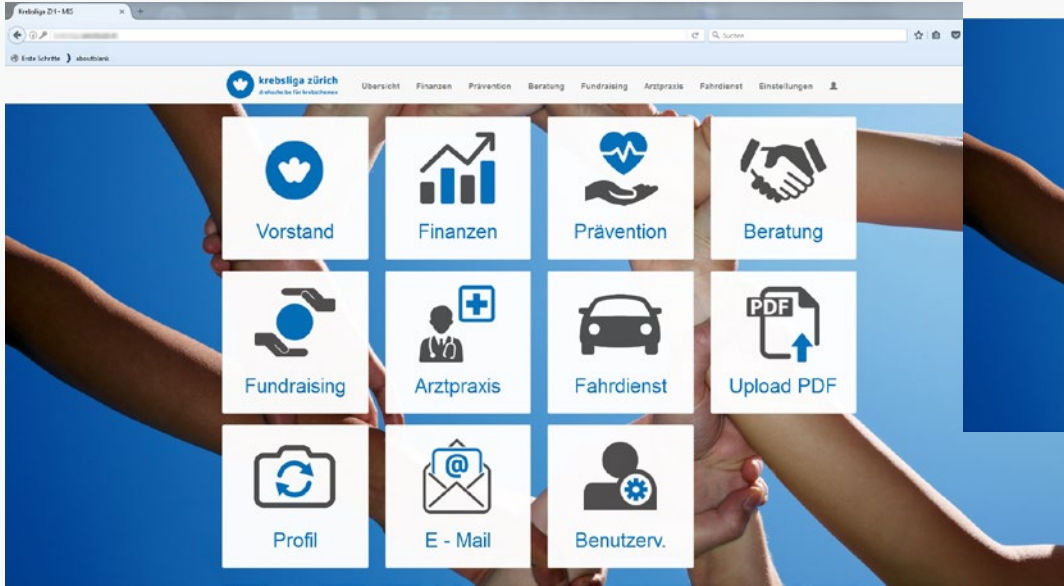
Krebsliga ZH - MIS

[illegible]

Suchen

Erste Schritte about:blank

krebsliga zürich
direkthilfe für krebskranke

Übersicht Finanzen Prävention Beratung Fundraising Arztpraxis Fahrdienst Einstellungen

Vorstand

Finanzen

Prävention

Beratung

Fundraising

Arztpraxis

Fahrdienst

PDF
Upload PDF

Profil

@
E - Mail

Benutzerv.